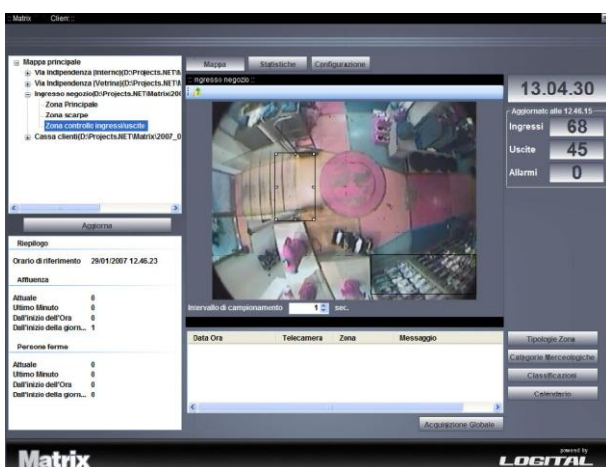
Matrix Client

Mappa principale
Via Indipendenza (Interno)(D:\Projects.NET\I
Via Indipendenza (Vetrina)(D:\Projects.NET\I
Ingresso negozio(D:\Projects.NET\Matrix\20(
Zona Principale
Zona scarpe
Zona controllo ingressi/uscite
Cassa clienti(D:\Projects.NET\Matrix\2007_0

Aggiorna

Riepilogo

Orario di riferimento 29/01/2007 12.46.23

Affluenza

Attuale 0
Ultimo Minuto 0
Dall'inizio dell'Ora 0
Dall'inizio della giorn... 1

Persone ferme

Attuale 0
Ultimo Minuto 0
Dall'inizio dell'Ora 0
Dall'inizio della giorn... 0

Mappa Statistiche Configurazione

Ingresso negozio

Intervallo di campionamento 1 sec.

| Data Ora | Telecamera | Zona | Messaggio |
|---|---|---|---|

Acquisizione Globale

13.04.30

Aggiornato alle 12.46.15

Ingressi 68
Uscite 45
Allarmi 0

Tipologie Zona
Categorie Merceologiche
Classificazioni
Calendario

Matrix

powered by
LOGITAL